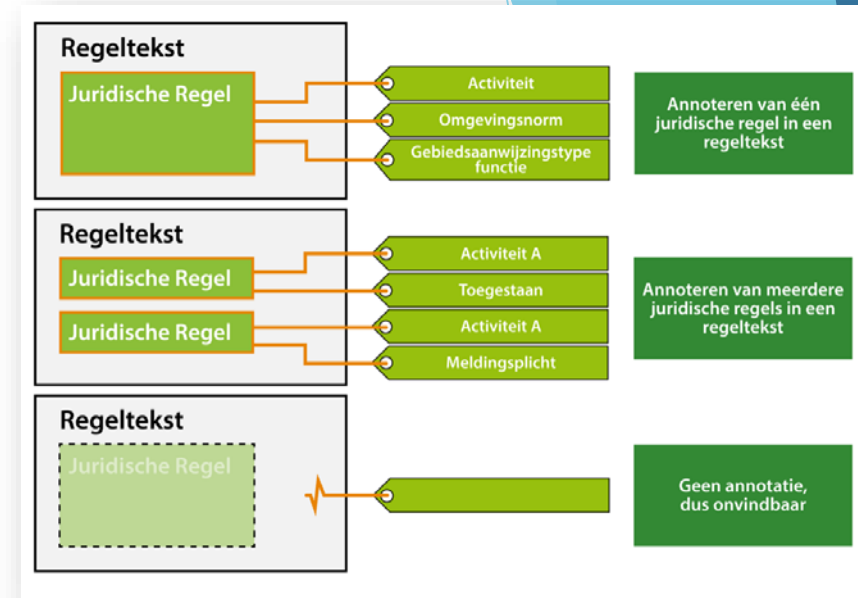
Regeltekst

Juridische Regel

Activiteit

Omgevingsnorm

Gebiedsaanwijzingstype functie

Annoteren van één juridische regel in een regeltekst

Regeltekst

Juridische Regel

Juridische Regel

Activiteit A

Toegestaan

Activiteit A

Meldingsplicht

Annoteren van meerdere juridische regels in een regeltekst

Regeltekst

Juridische Regel

Geen annotatie, dus onvindbaar